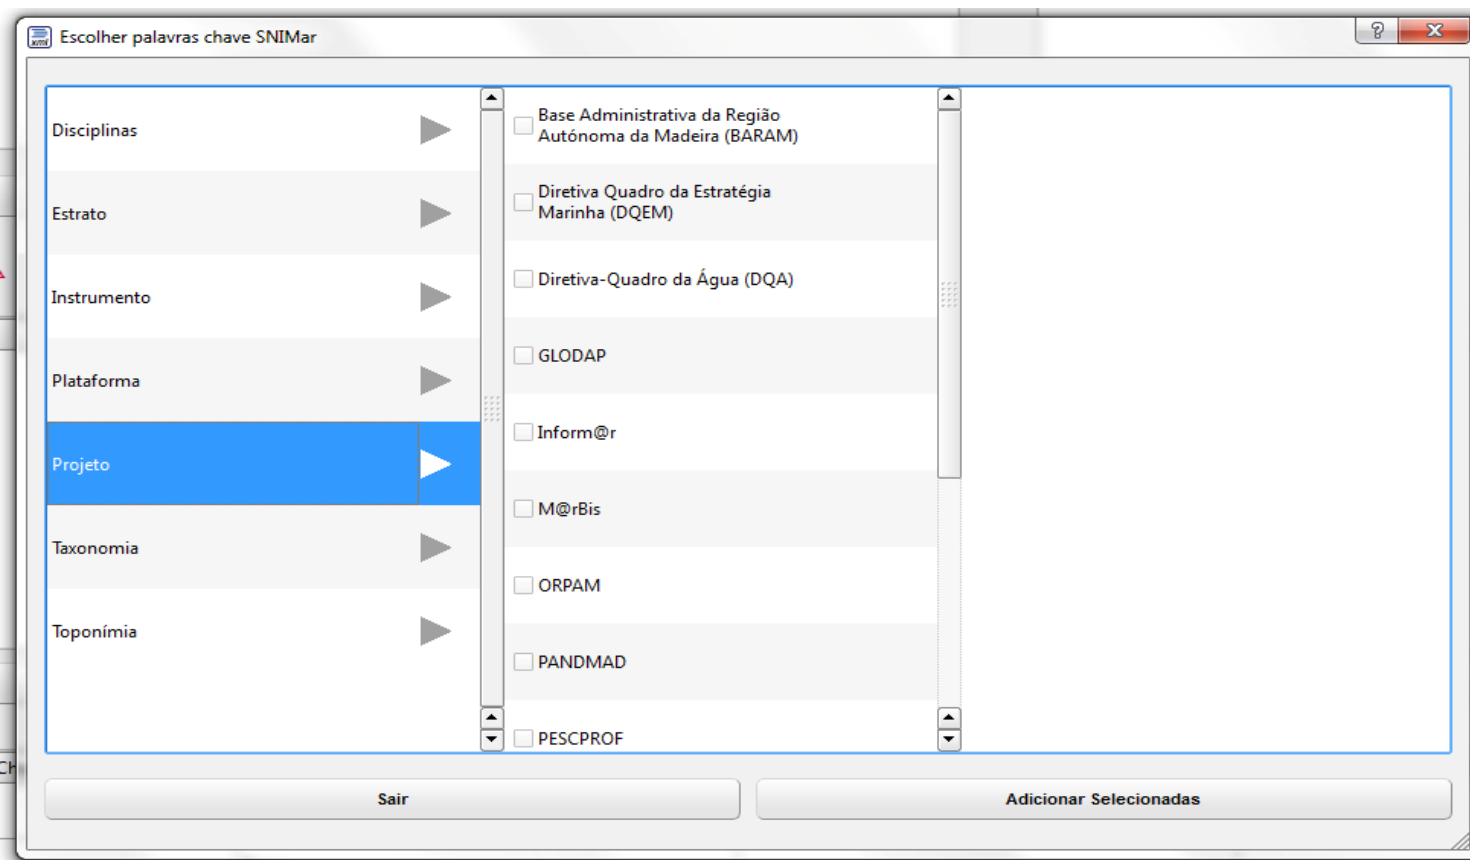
Escolher palavras chave SNIMar

?
X

Disciplinas
Estrato
Instrumento
Plataforma
Projeto
Taxonomia
Toponímia

Base Administrativa da Região Autónoma da Madeira (BARAM)
Diretiva Quadro da Estratégia Marinha (DQEM)
Diretiva-Quadro da Água (DQA)
GLODAP
Inform@r
M@rBis
ORPAM
PANDMAD
PESCPROF

Sair
Adicionar Selecionadas